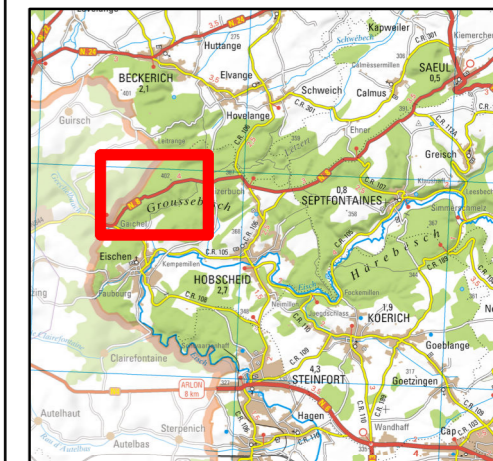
Kapweiler
Kiemercher
SAEUL
0,5
Huttange
BECKERICH
2,1
Elvange
Schweich
Calmus
Colmesselmillen
Guirsch
Hovelange
Ehner
Greisch
Grousseb
Gaichel
SEPTFONTAINES
0,8
Eischen
HOBSCHEID
2,7
Hätebësch
Kempemillen
Eisch
KOERICH
1,9
Fouhren
Fockemillen
Goeblange
Clairefontaine
ARLON
8 km
STEINFORT
4,3
Goetzingen
Autelhaut
Sterpenich
Hagen
Autelbas
Wandhaff
Cap
N. 24
N. 8
C.R. 301
C.R. 105
C.R. 109
C.R. 110